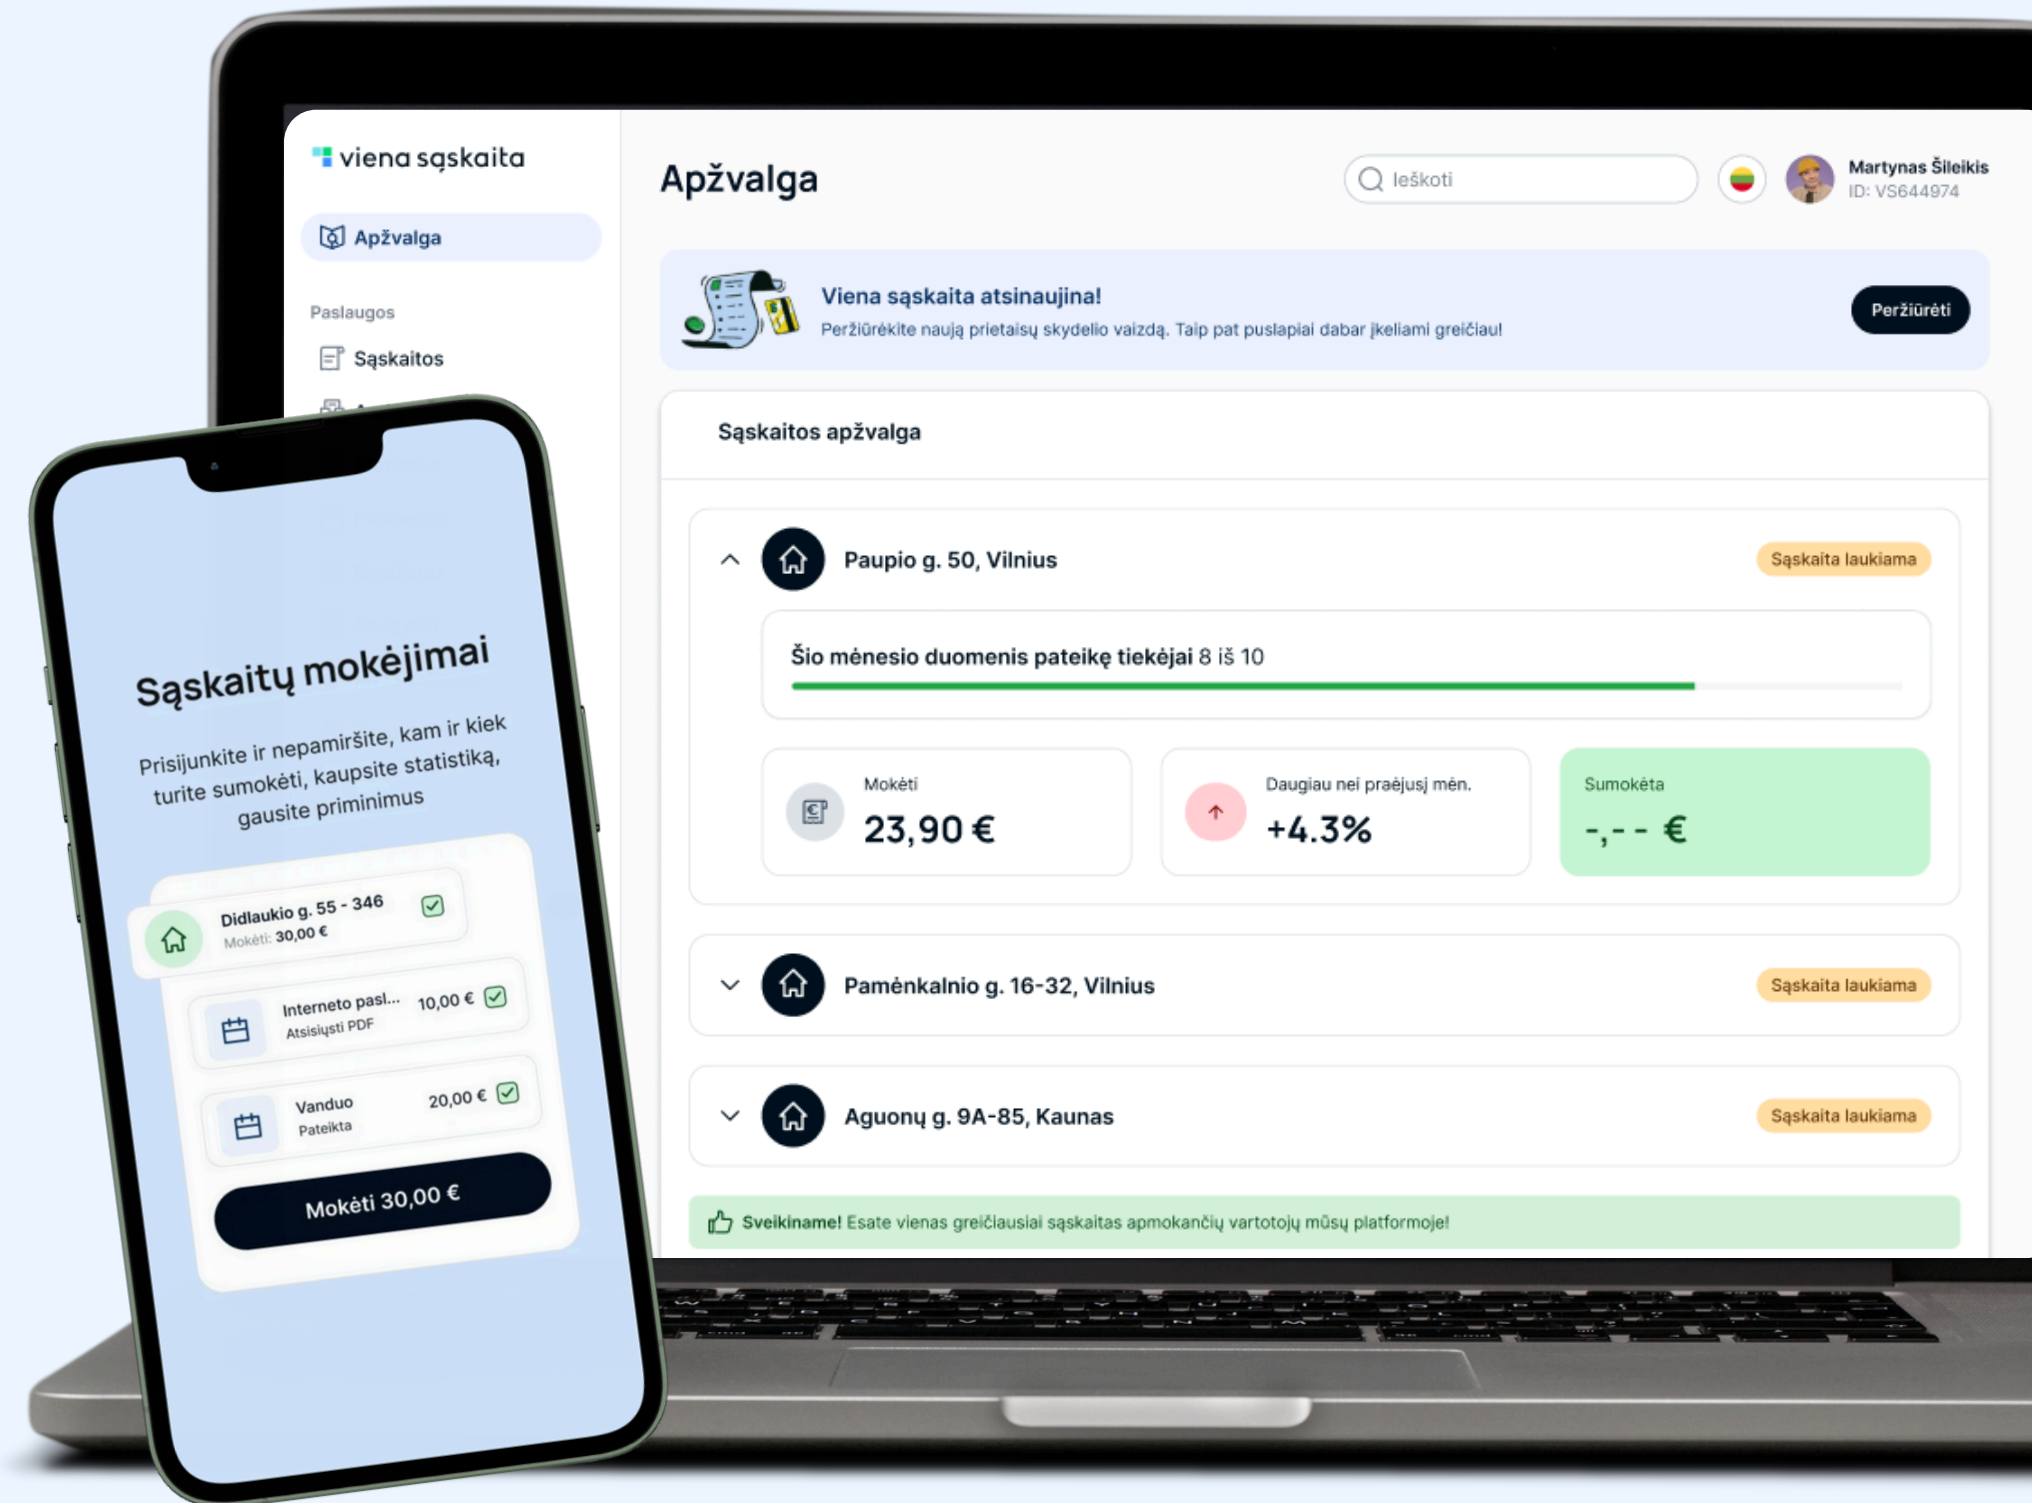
viena sąskaita

Apžvalga

Paslaugos

Sąskaitos

Apžvalga

Ieškoti

Martynas Šileikis
ID: VS644974

Viena sąskaita atsinaujina!
Peržiūrėkite naują prietaisų skydelio vaizdą. Taip pat puslapiai dabar įkeliami greičiau!

Peržiūrėti

Sąskaitos apžvalga

Paupio g. 50, Vilnius

Sąskaita laukiama

Šio mėnesio duomenis pateikę tiekėjai 8 iš 10

Mokėti
23,90 €

Daugiau nei praėjusį mėn.
+4.3%

Sumokėta
-,- - €

Paménkalnio g. 16-32, Vilnius

Sąskaita laukiama

Aguonų g. 9A-85, Kaunas

Sąskaita laukiama

Sveikiname! Esate vienas greičiausiai sąskaitas apmokančių vartotojų mūsų platformoje!

Sąskaitų mokėjimai

Prisijunkite ir nepamiršite, kam ir kiek turite sumokėti, kaupsite statistiką, gausite priminimus

Didlaukio g. 55 - 346
Mokėti: 30,00 €

Interneto pasl...
Atsisiųsti PDF
10,00 €

Vanduo
Pateikta
20,00 €

Mokėti 30,00 €